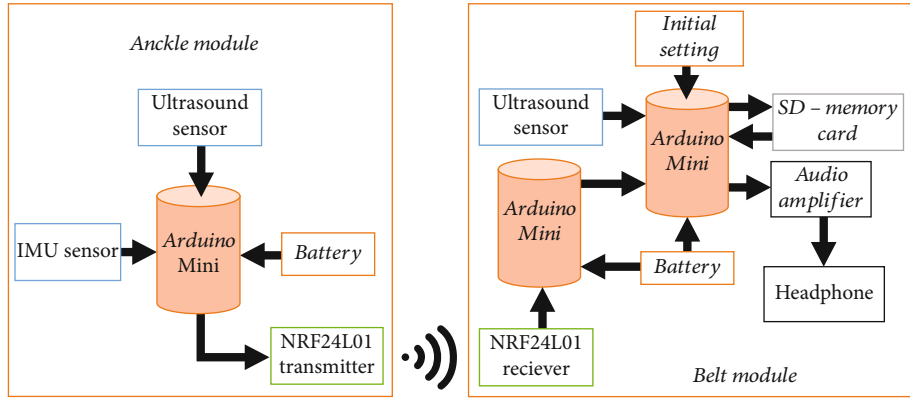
Anckle module

Ultrasound sensor

IMU sensor

Arduino Mini

Battery

NRF24L01 transmitter

Initial setting

Ultrasound sensor

Arduino Mini

SD – memory card

Arduino Mini

Audio amplifier

Battery

Headphone

NRF24L01 reciever

Belt module